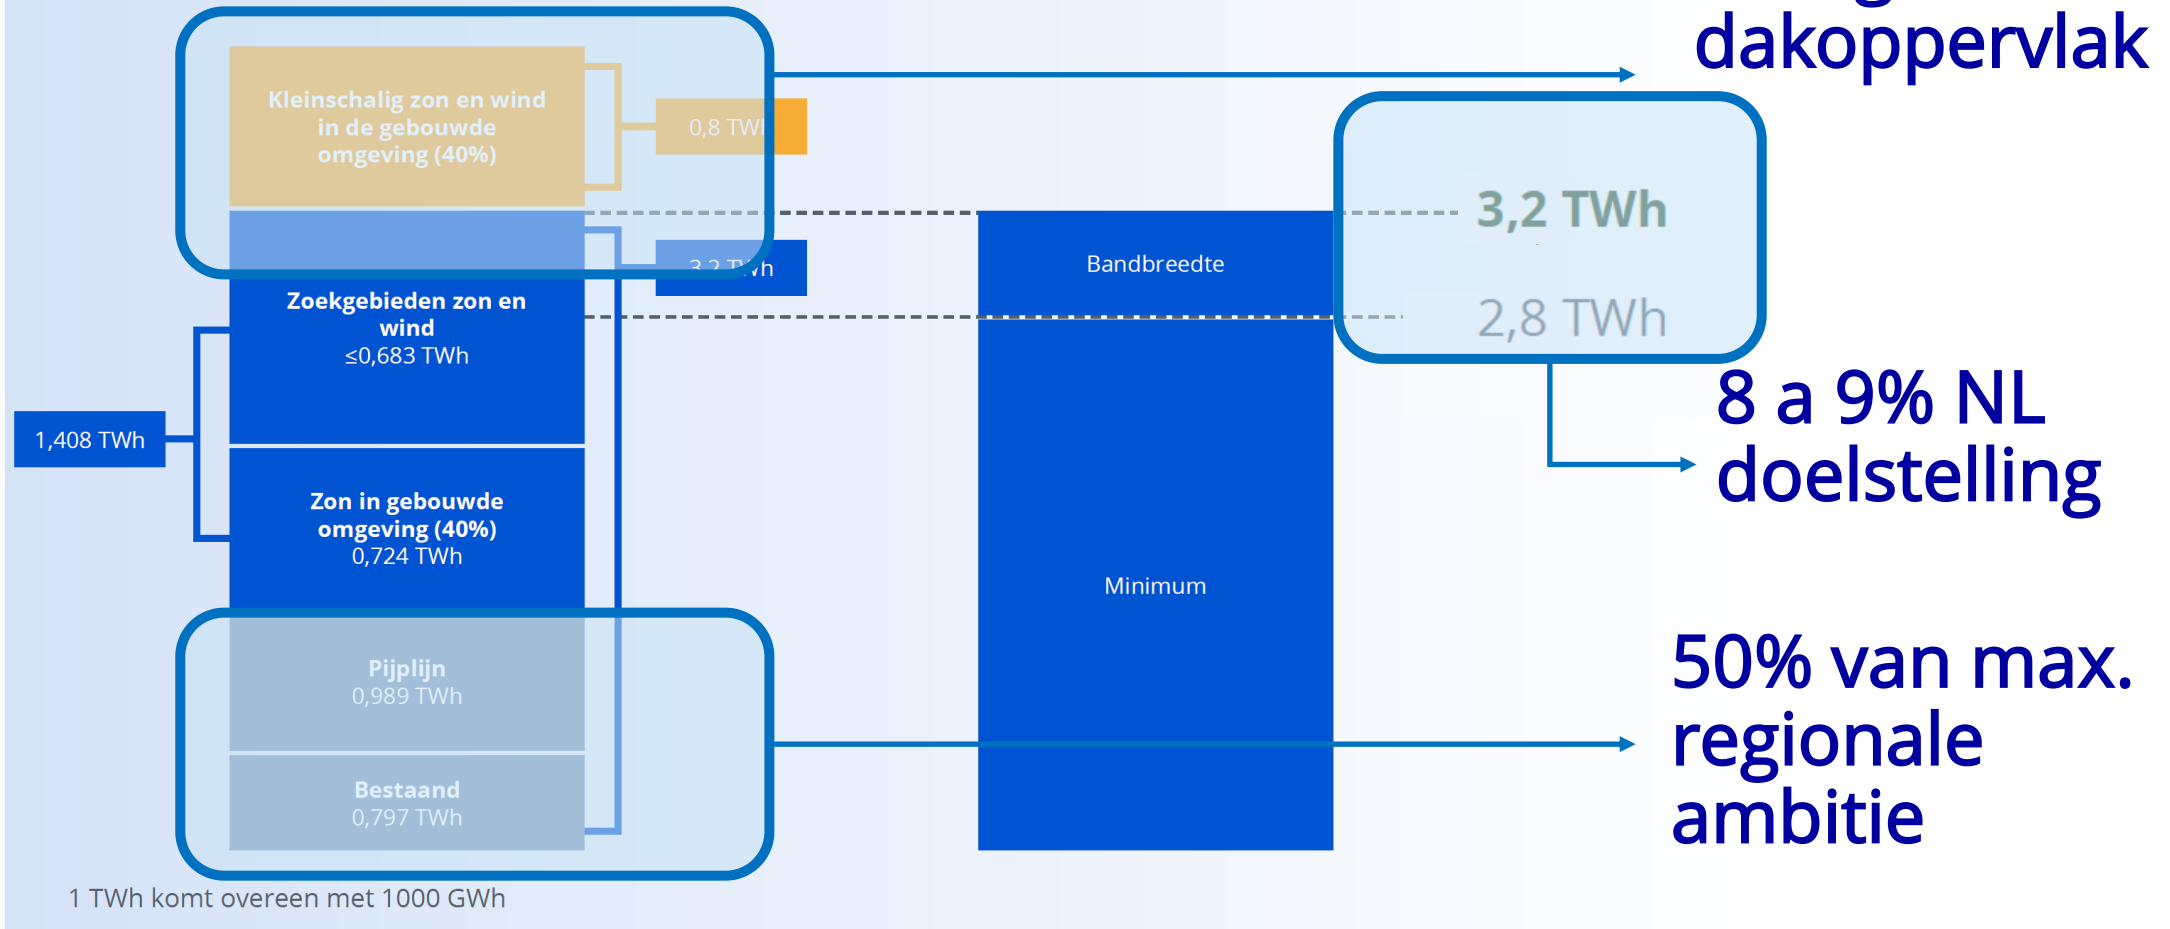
dakoppervlak

Kleinschalig zon en wind in de gebouwde omgeving (40%)

0,8 TWh

3,2 TWh

Zoekgebieden zon en wind
≤0,683 TWh

1,408 TWh

Zon in gebouwde omgeving (40%)
0,724 TWh

Pijplijn
0,989 TWh

Bestaand
0,797 TWh

Bandbreedte

Minimum

3,2 TWh

2,8 TWh

8 a 9% NL doelstelling

50% van max. regionale ambitie

1 TWh komt overeen met 1000 GWh